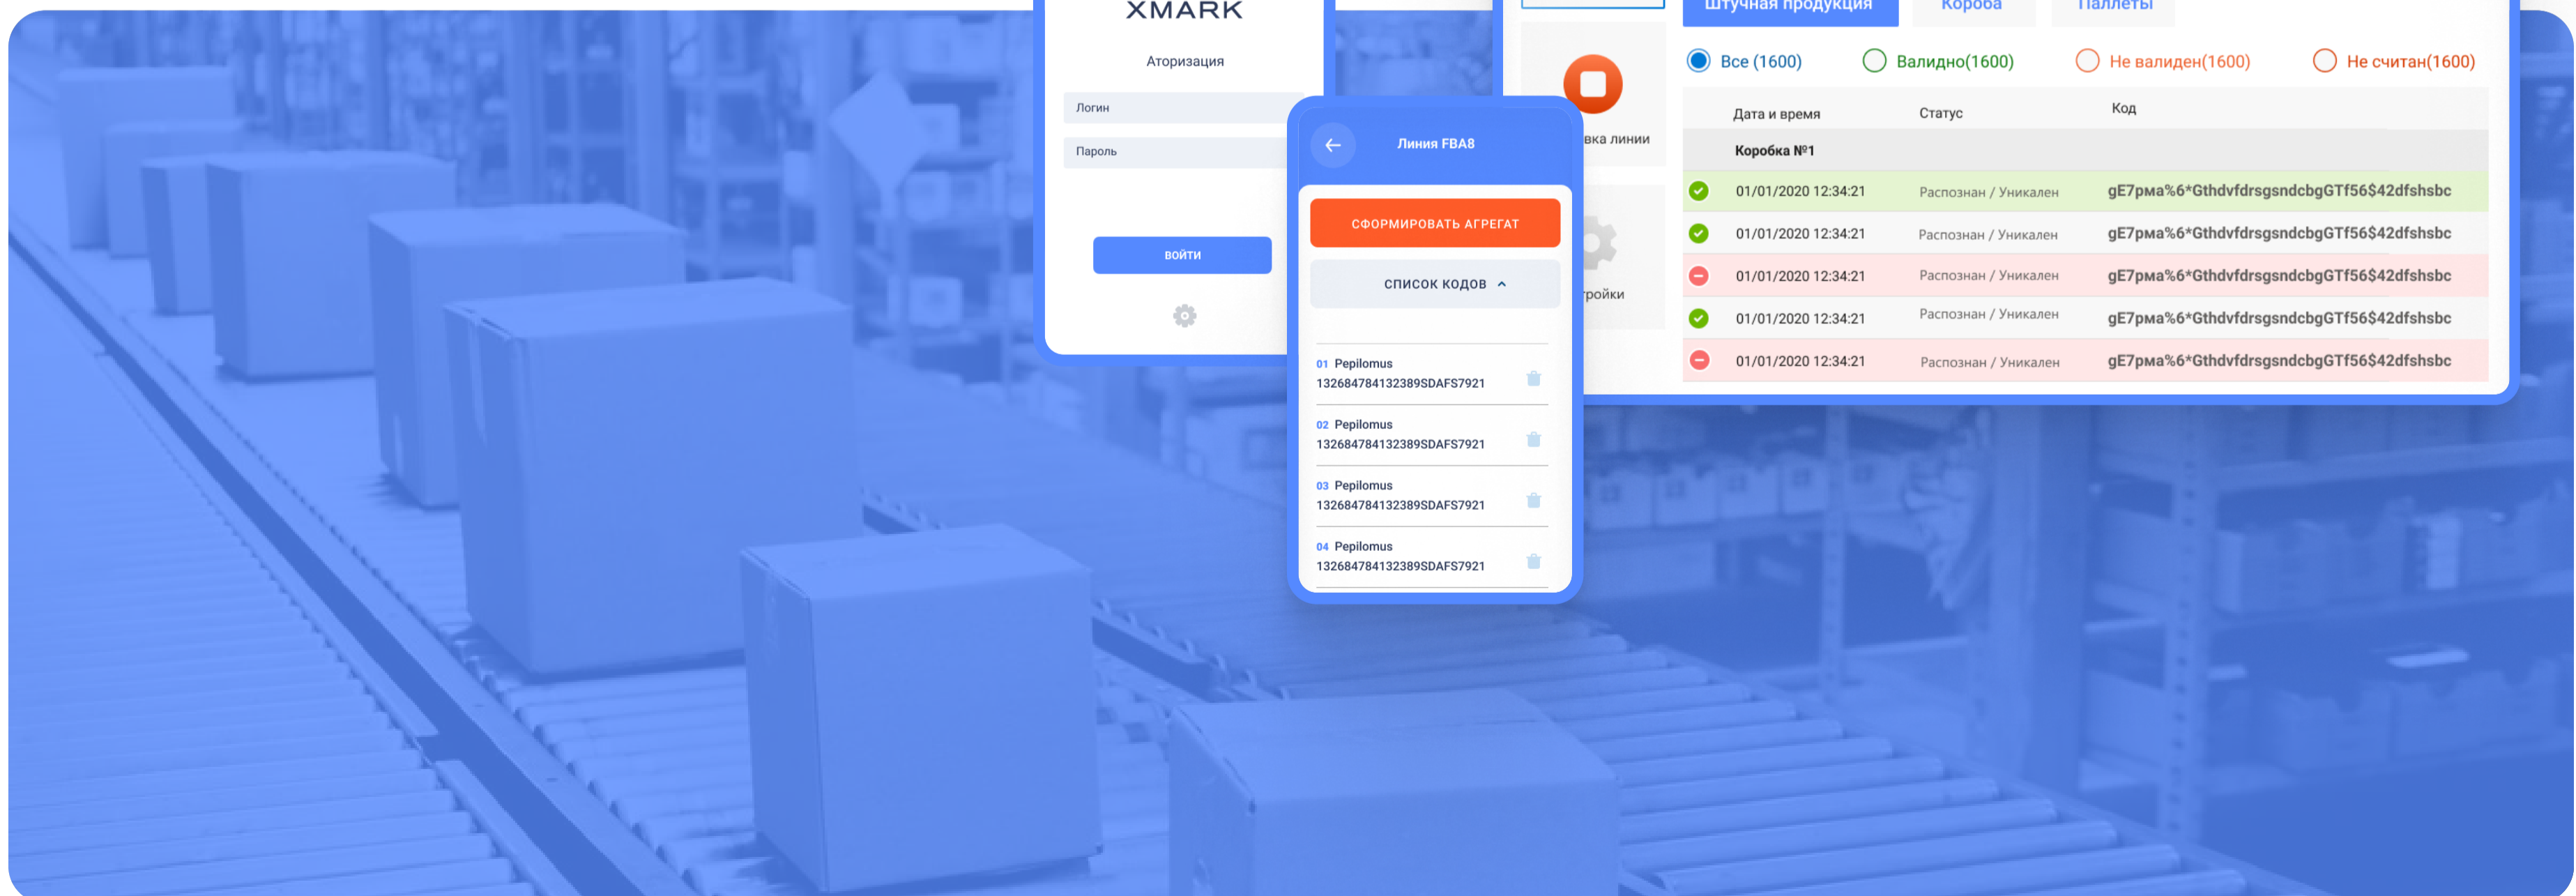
XMARK

Аторизация

Логин

Пароль

ВОЙТИ

Линия FBA8

СФОРМИРОВАТЬ АГРЕГАТ

СПИСОК КОДОВ

01 Pepilomus
132684784132389SDAFS7921

02 Pepilomus
132684784132389SDAFS7921

03 Pepilomus
132684784132389SDAFS7921

04 Pepilomus
132684784132389SDAFS7921

вка линии

тройки

Штучная продукция | Короба | Паллеты

Все (1600) Валидно(1600) Не валиден(1600) Не считан(1600)

| Дата и время | Статус | Код |
|---|---|---|
| Коробка №1 | | |
| 01/01/2020 12:34:21 | Распознан / Уникален | gE7рма%6*Gthdvfdrsgsndcbg GTf56$42dfshsbc |
| 01/01/2020 12:34:21 | Распознан / Уникален | gE7рма%6*Gthdvfdrsgsndcbg GTf56$42dfshsbc |
| 01/01/2020 12:34:21 | Распознан / Уникален | gE7рма%6*Gthdvfdrsgsndcbg GTf56$42dfshsbc |
| 01/01/2020 12:34:21 | Распознан / Уникален | gE7рма%6*Gthdvfdrsgsndcbg GTf56$42dfshsbc |
| 01/01/2020 12:34:21 | Распознан / Уникален | gE7рма%6*Gthdvfdrsgsndcbg GTf56$42dfshsbc |